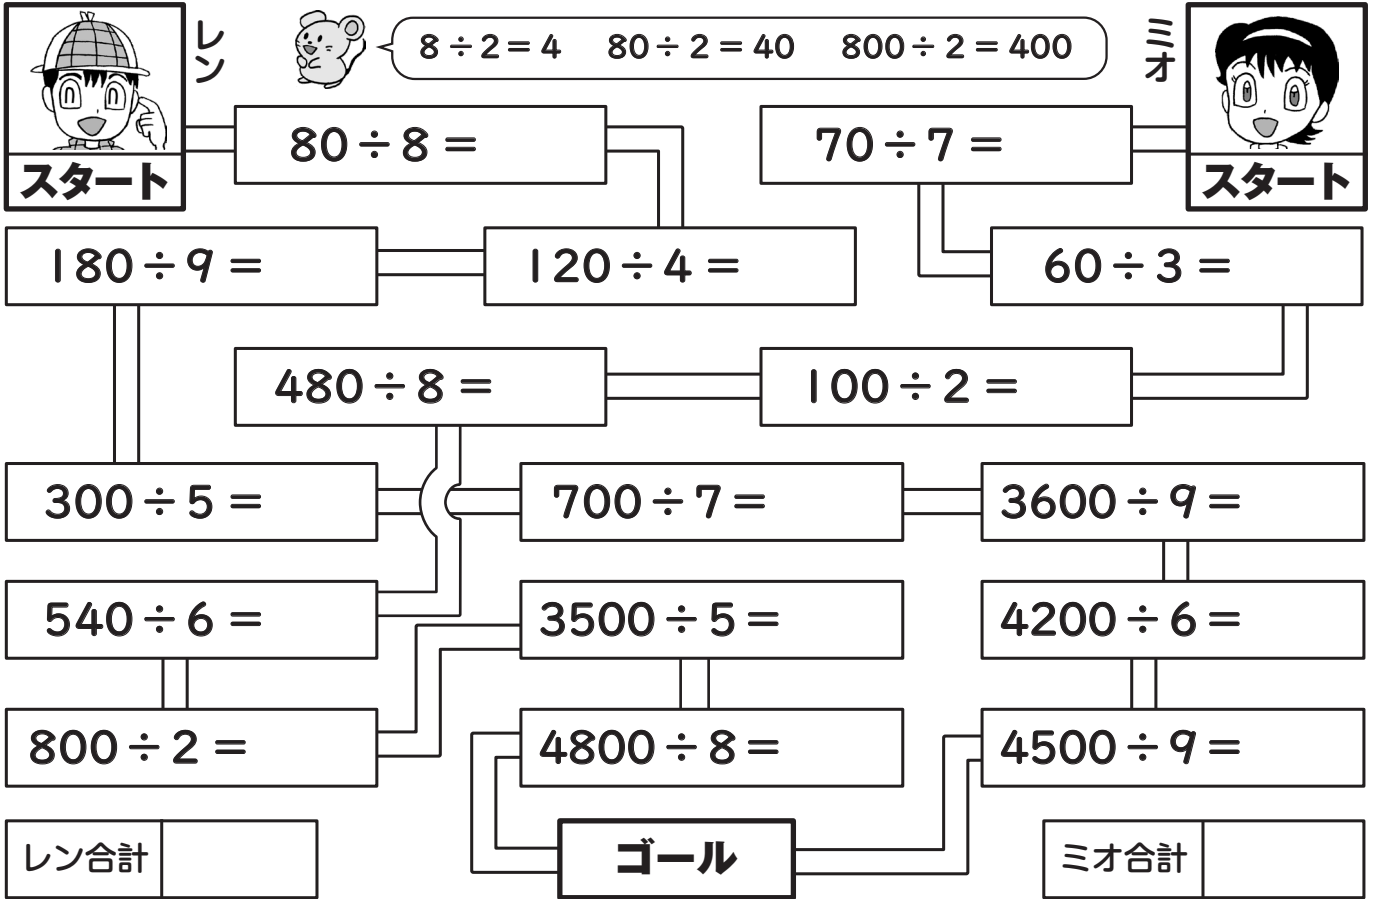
レン

スタート

$8 \div 2 = 4$ $80 \div 2 = 40$ $800 \div 2 = 400$

ミオ

スタート

$80 \div 8 =$

$70 \div 7 =$

$180 \div 9 =$

$120 \div 4 =$

$60 \div 3 =$

$480 \div 8 =$

$100 \div 2 =$

$300 \div 5 =$

$700 \div 7 =$

$3600 \div 9 =$

$540 \div 6 =$

$3500 \div 5 =$

$4200 \div 6 =$

$800 \div 2 =$

$4800 \div 8 =$

$4500 \div 9 =$

レン合計

ゴール

ミオ合計